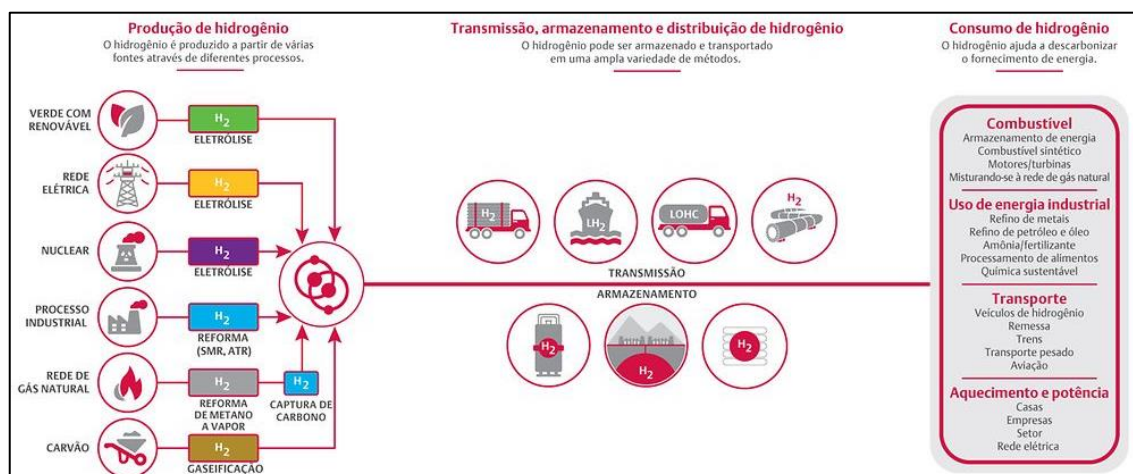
Produção de hidrogênio
O hidrogênio é produzido a partir de várias fontes através de diferentes processos.

Transmissão, armazenamento e distribuição de hidrogênio
O hidrogênio pode ser armazenado e transportado em uma ampla variedade de métodos.

Consumo de hidrogênio
O hidrogênio ajuda a descarbonizar o fornecimento de energia.

VERDE COM RENOVÁVEL
$H_2$
ELETRÓLISE

REDE ELÉTRICA
$H_2$
ELETRÓLISE

NUCLEAR
$H_2$
ELETRÓLISE

PROCESSO INDUSTRIAL
$H_2$
REFORMA (SMR, ATR)

REDE DE GÁS NATURAL
$H_2$
REFORMA DE METANO A VAPOR
$H_2$
CAPTURA DE CARBONO

CARVÃO
$H_2$
GASEIFICAÇÃO

$H_2$
$LH_2$
LOHC
$H_2$
TRANSMISSÃO
ARMAZENAMENTO
$H_2$
$H_2$
$H_2$

Combustível
Armazenamento de energia
Combustível sintético
Motores/turbinas
Misturando-se à rede de gás natural

Uso de energia industrial
Refino de metais
Refino de petróleo e óleo
Amônia/fertilizante
Processamento de alimentos
Química sustentável

Transporte
Veículos de hidrogênio
Remessa
Trens
Transporte pesado
Aviação

Aquecimento e potência
Casas
Empresas
Setor
Rede elétrica